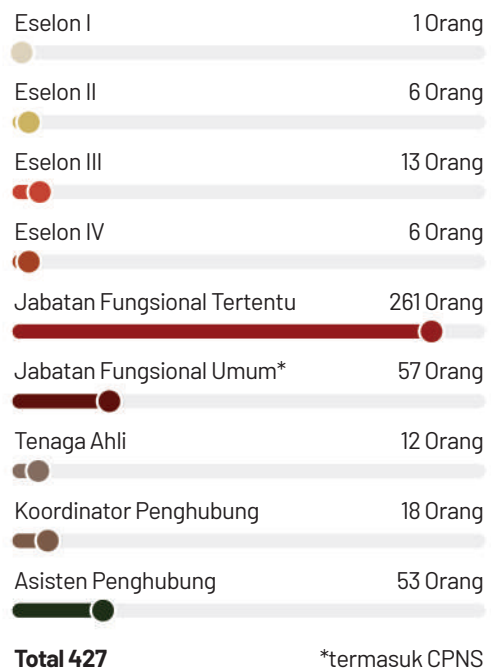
Eselon I 1 Orang

Eselon II 6 Orang

Eselon III 13 Orang

Eselon IV 6 Orang

Jabatan Fungsional Tertentu 261 Orang

Jabatan Fungsional Umum* 57 Orang

Tenaga Ahli 12 Orang

Koordinator Penghubung 18 Orang

Asisten Penghubung 53 Orang

**Total 427** *termasuk CPNS